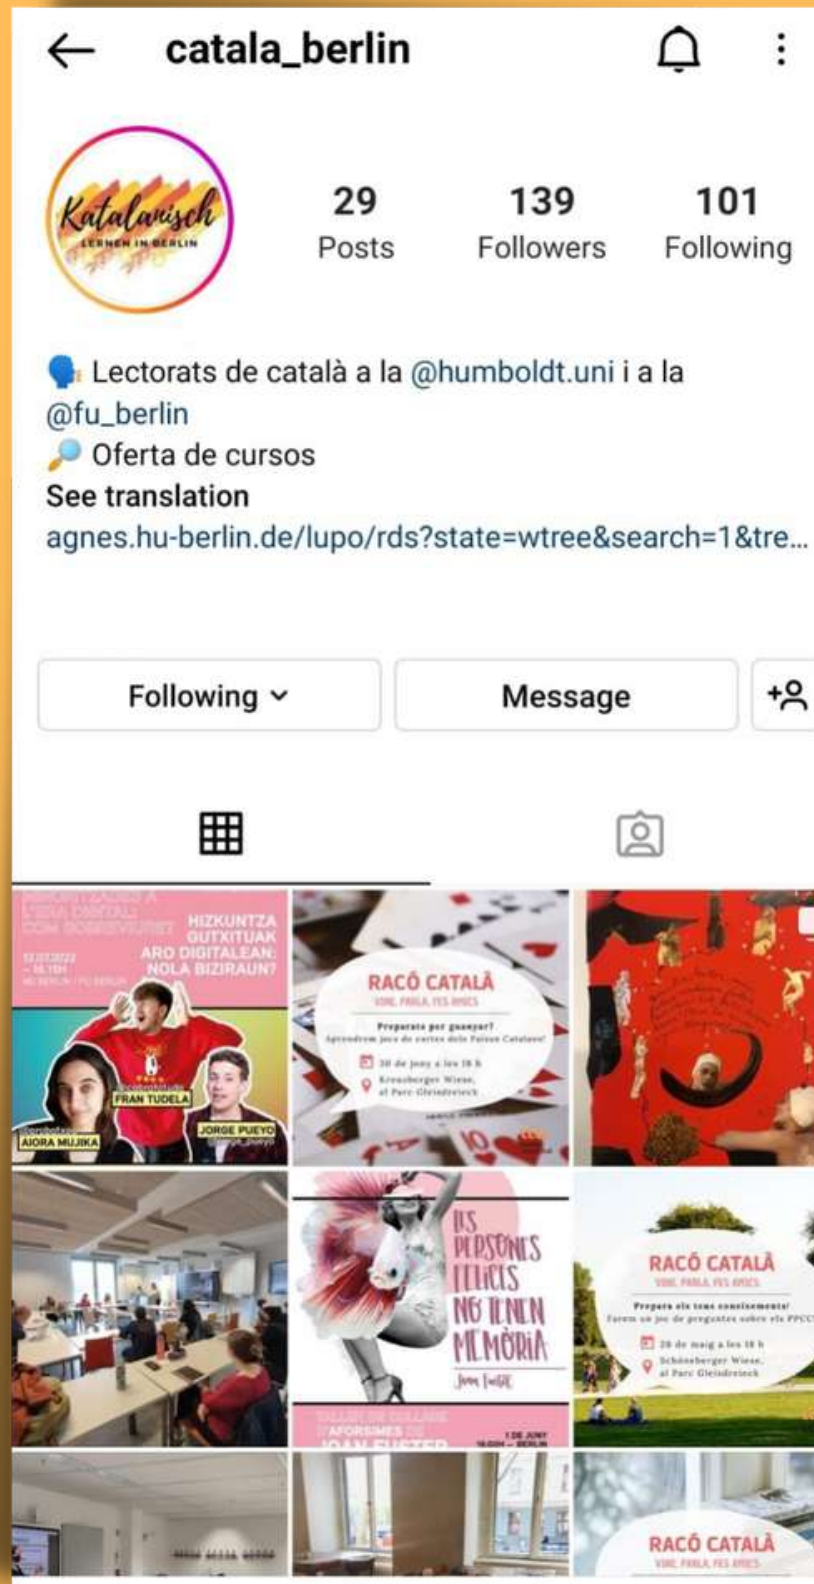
catala_berlin

Katalanisch
LERNEN IN BERLIN

29
Posts

139
Followers

101
Following

Lectorats de català a la @humboldt.uni i a la @fu_berlin
Oferta de cursos
See translation
agnes.hu-berlin.de/lupo/rds?state=wtree&search=1&tre...

Following

Message

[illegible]
HIZKUNTZA GUTXITUAK ARO DIGITALEAN: NOLA BIZIRAUN?
FRAN TUDELA
AIORA MUJIKA
JORGE PUEYO

RACÓ CATALÀ
VINE, PARLA, FES AMICS
Preparats per guanyar?
Aprendrem jocs de cartes dels Països Catalans!
30 de juny a les 18 h
Kreuzberger Wiese, al Parc Gleisdreieck

LES PERSONES FELICES NO TENEN MEMÒRIA
Joan Fuster
TALLER DE COLLAGE AFORISMES DE JOAN FUSTER
1 DE JUNY

RACÓ CATALÀ
VINE, PARLA, FES AMICS
Prepara els teus coneixements!
Farem un joc de preguntes sobre els PPCC!
26 de maig a les 18 h
Schöneberger Wiese, al Parc Gleisdreieck

RACÓ CATALÀ
VINE, PARLA, FES AMICS